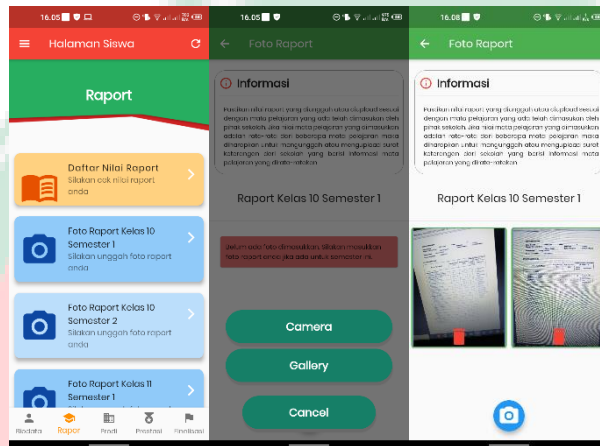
16.05

Halaman Siswa

Raport

Daftar Nilai Raport
Silakan cek nilai raport anda

Foto Raport Kelas 10 Semester 1
Silakan unggah foto raport anda

Foto Raport Kelas 10 Semester 2
Silakan unggah foto raport anda

Foto Raport Kelas 11 Semester 1

Biodata Rapor Prodi Prestasi Finalisasi

16.05

Foto Raport

Informasi

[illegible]

Raport Kelas 10 Semester 1

Belum ada foto dimasukkan. Silakan masukkan foto raport anda jika ada untuk semester ini.

Camera

Gallery

Cancel

16.08

Foto Raport

Informasi

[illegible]

Raport Kelas 10 Semester 1